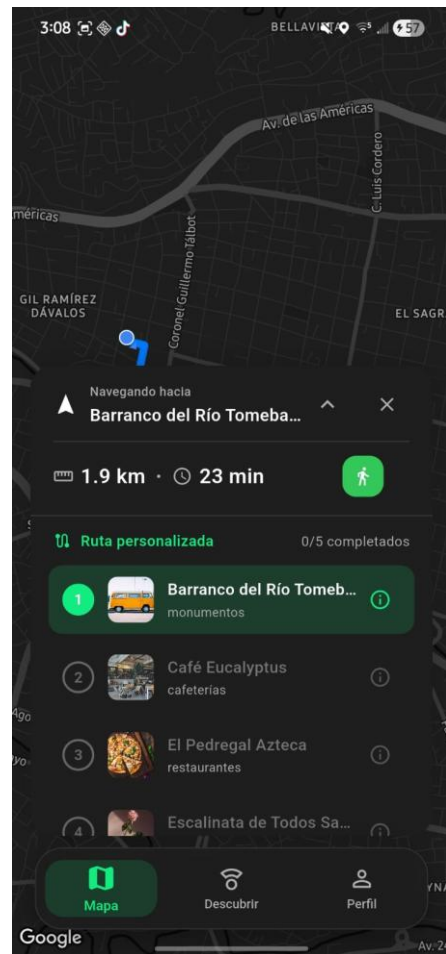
3:08 BELLAVISTA 57

Av. de las Américas

C. Luis Cordero

Américas

Coronel Guillermo Talbot

GIL RAMÍREZ DÁVALOS

EL SAGRA

Navegando hacia
Barranco del Río Tomeba...

1.9 km · 23 min

Ruta personalizada
0/5 completados

1 Barranco del Río Tomeb...
monumentos

2 Café Eucalyptus
cafeterías

3 El Pedregal Azteca
restaurantes

4 Escalinata de Todos Sa...

Ago

Mapa
Descubrir
Perfil

Google

Av. 24